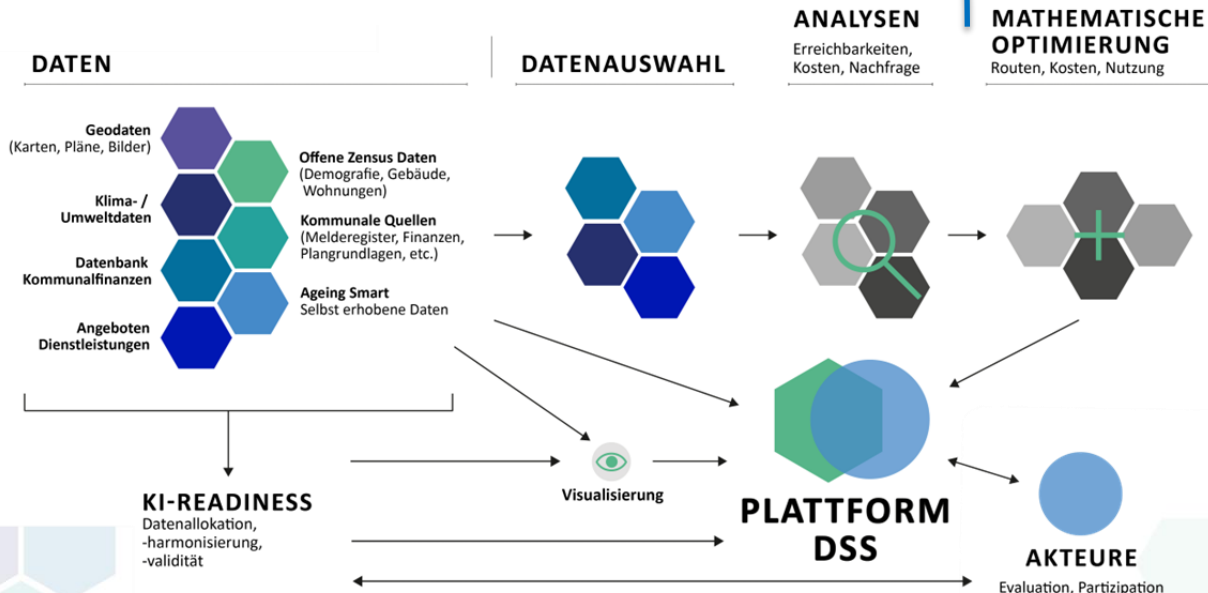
DATEN

Geodaten
(Karten, Pläne, Bilder)

Klima- / Umweltdaten

Datenbank Kommunalfinanzen

Angeboten Dienstleistungen

Offene Zensus Daten
(Demografie, Gebäude, Wohnungen)

Kommunale Quellen
(Melderegister, Finanzen, Plangrundlagen, etc.)

Ageing Smart
Selbst erhobene Daten

DATENAUSWAHL

ANALYSEN
Erreichbarkeiten, Kosten, Nachfrage

MATHEMATISCHE OPTIMIERUNG
Routen, Kosten, Nutzung

KI-READINESS
Datenallokation, -harmonisierung, -validität

Visualisierung

PLATTFORM DSS

AKTEURE
Evaluation, Partizipation